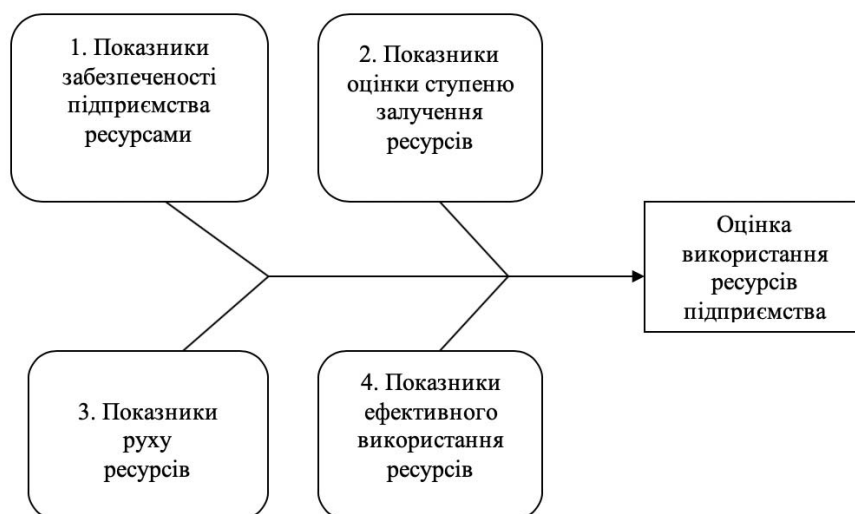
1. Показники забезпеченості підприємства ресурсами

2. Показники оцінки ступеню залучення ресурсів

Оцінка використання ресурсів підприємства

3. Показники руху ресурсів

4. Показники ефективного використання ресурсів